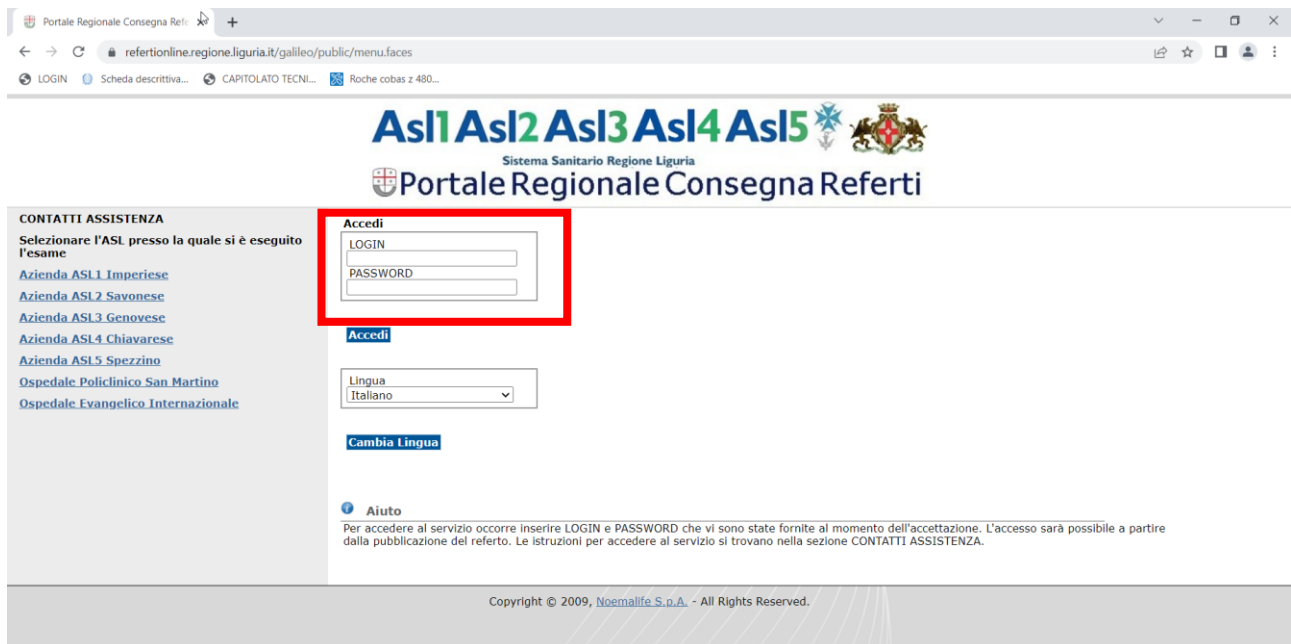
Portale Regionale Consegna Refe

refertionline.regione.liguria.it/galileo/public/menu.faces

LOGIN   Scheda descrittiva...   CAPITOLATO TECNI...   Roche cobas z 480...

Asl1 Asl2 Asl3 Asl4 Asl5

Sistema Sanitario Regione Liguria

Portale Regionale Consegna Referti

CONTATTI ASSISTENZA

Selezionare l'ASL presso la quale si è eseguito l'esame

Azienda ASL1 Imperiese

Azienda ASL2 Savonese

Azienda ASL3 Genovese

Azienda ASL4 Chiavarese

Azienda ASL5 Spezzino

Ospedale Policlinico San Martino

Ospedale Evangelico Internazionale

Accedi

LOGIN

PASSWORD

Accedi

Lingua

Italiano

Cambia Lingua

Aiuto

Per accedere al servizio occorre inserire LOGIN e PASSWORD che vi sono state fornite al momento dell'accettazione. L'accesso sarà possibile a partire dalla pubblicazione del referto. Le istruzioni per accedere al servizio si trovano nella sezione CONTATTI ASSISTENZA.

Copyright © 2009, Noemalife S.p.A. - All Rights Reserved.